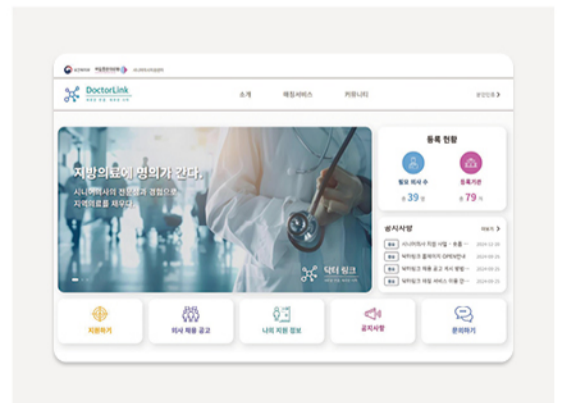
DoctorLink

소개 매칭서비스 커뮤니티

지방의료에 명의가 간다.

시니어의사의 전문성과 경험으로, 지역의료를 채우다.

닥터 링크

등록 현황

필요 의사 수 총 39 명

등록기관 총 79 개

공지사항

지원하기

의사 채용 공고

나의 지원 정보

공지사항

문의하기